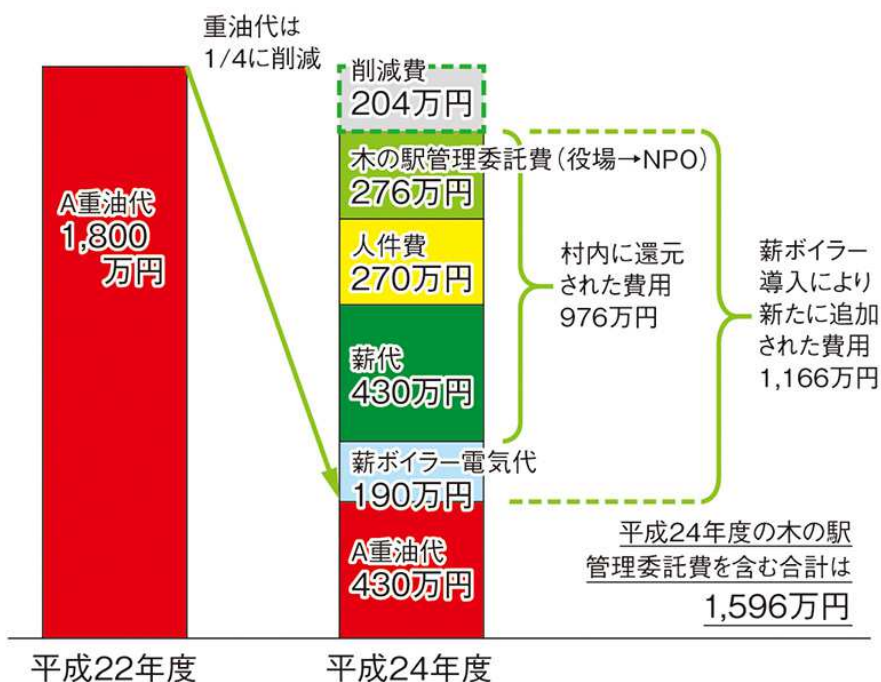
重油代は
1/4に削減

A重油代
1,800
万円

削減費
204万円

木の駅管理委託費（役場→NPO）
276万円

人件費
270万円

薪代
430万円

薪ボイラー電気代
190万円

A重油代
430万円

村内に還元
された費用
976万円

薪ボイラー
導入により
新たに追加
された費用
1,166万円

平成24年度の木の駅
管理委託費を含む合計は
1,596万円

平成22年度

平成24年度